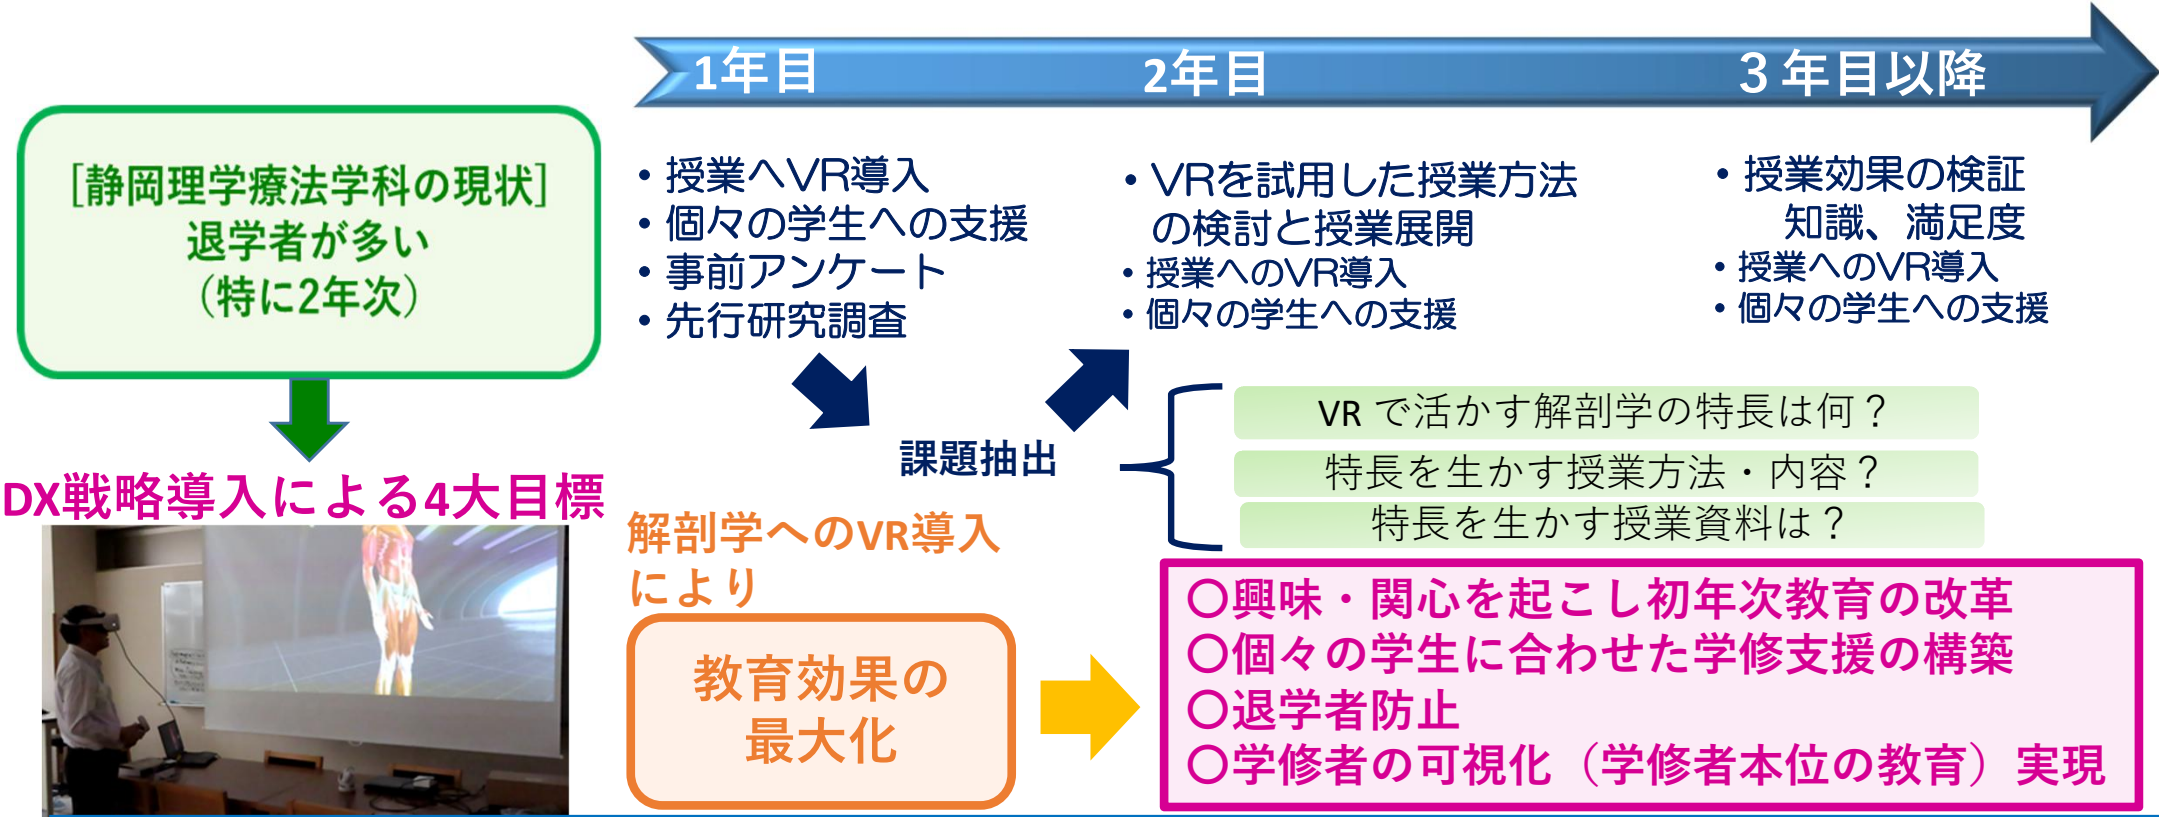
1年目　2年目　3年目以降

[静岡理学療法学科の現状]
退学者が多い
（特に2年次）

DX戦略導入による4大目標

・授業へVR導入
・個々の学生への支援
・事前アンケート
・先行研究調査

・VRを試用した授業方法の検討と授業展開
・授業へのVR導入
・個々の学生への支援

・授業効果の検証
知識、満足度
・授業へのVR導入
・個々の学生への支援

課題抽出

VR で活かす解剖学の特長は何？
特長を生かす授業方法・内容？
特長を生かす授業資料は？

解剖学へのVR導入により

教育効果の最大化

〇興味・関心を起こし初年次教育の改革
〇個々の学生に合わせた学修支援の構築
〇退学者防止
〇学修者の可視化（学修者本位の教育）実現